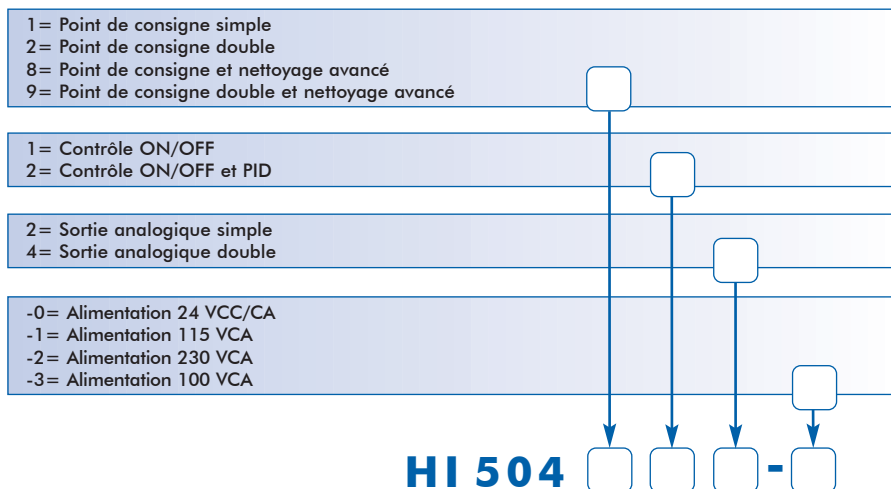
1= Point de consigne simple
2= Point de consigne double
8= Point de consigne et nettoyage avancé
9= Point de consigne double et nettoyage avancé

1= Contrôle ON/OFF
2= Contrôle ON/OFF et PID

2= Sortie analogique simple
4= Sortie analogique double

-0= Alimentation 24 VCC/CA
-1= Alimentation 115 VCA
-2= Alimentation 230 VCA
-3= Alimentation 100 VCA

HI 504 -